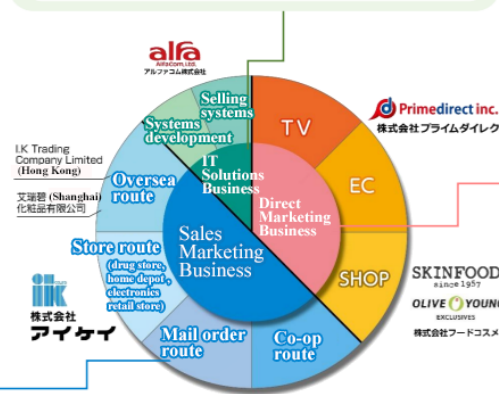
alfa
Alfacom, Ltd.
アルファコム株式会社

Selling systems
Systems development
IT Solutions Business

TV
EC
SHOP
Direct Marketing Business

Primedirect inc.
株式会社プライムダイレク

I.K Trading Company Limited (Hong Kong)
艾瑞碧 (Shanghai) 化粧品有限公司

Oversea route
Store route (drug store, home depot, electronics retail store)
Mail order route
Co-op route
Sales Marketing Business

ik
株式会社
アイケイ

SKINFOOD
since 1957
OLIVE YOUNG
EXCLUSIVES
株式会社フードコスメ